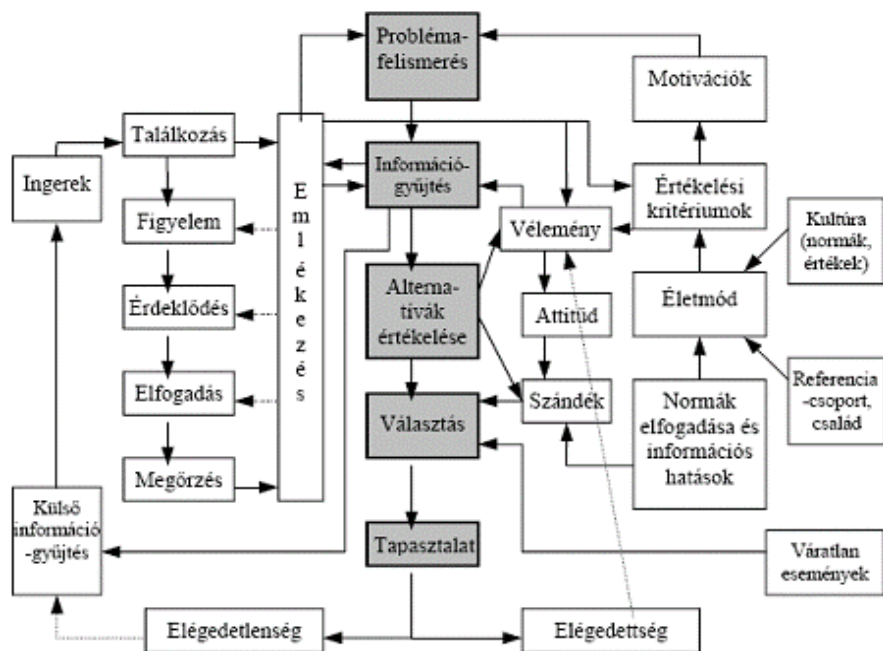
Probléma-felismerés

Motivációk

Ingerek

Találkozás

Figyelem

Érdeklődés

Elfogadás

Megőrzés

Emlékezés

Információ-gyűjtés

Értékelési kritériumok

Kultúra (normák, értékek)

Vélemény

Alternatívák értékelése

Attitűd

Életmód

Szándék

Választás

Normák elfogadása és információs hatások

Referencia-csoport, család

Külső információ-gyűjtés

Tapasztalat

Váratlan események

Elégedetlenség

Elégedettség